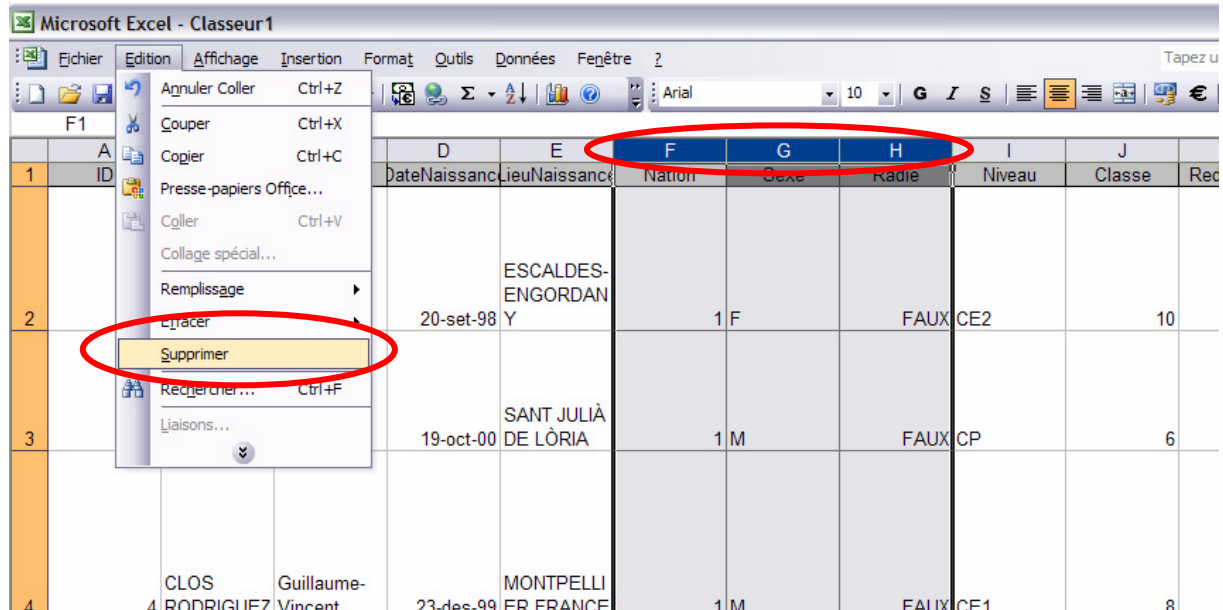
Microsoft Excel - Classeur1

Fichier Edition Affichage Insertion Format Outils Données Fenêtre ?

Tapez u

Arial 10 G I S €

F1

Annuler Coller Ctrl+Z
Couper Ctrl+X
Copier Ctrl+C
Presse-papiers Office...
Coller Ctrl+V
Collage spécial...
Remplissage
Effacer
Supprimer
Rechercher... Ctrl+F
Liaisons...

| | A | | | D | E | F | G | H | I | J | |
|---|---|---|---|---|---|---|---|---|---|---|---|
| 1 | ID | | | DateNaissanc | LieuNaissance | Nation | Sexe | Radie | Niveau | Classe | Rec |
| 2 | | | | 20-set-98 | ESCALDES-ENGORDANY | 1 | F | FAUX | CE2 | 10 | |
| 3 | | | | 19-oct-00 | SANT JULIÀ DE LÒRIA | 1 | M | FAUX | CP | 6 | |
| 4 | 4 | CLOS RODRIGUEZ | Guillaume-Vincent | 23-des-99 | MONTPELLIER FRANCE | 1 | M | FAUX | CE1 | 8 | |